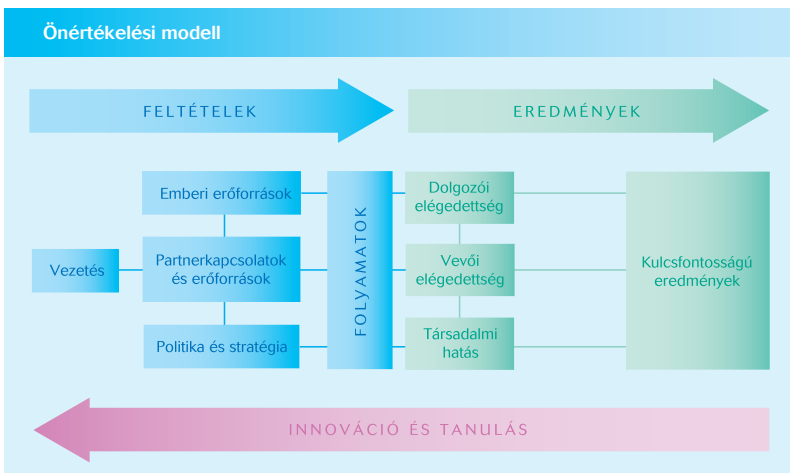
Önértékelési modell

FELTÉTELEK

EREDMÉNYEK

Vezetés

Emberi erőforrások

Partnerkapcsolatok és erőforrások

Politika és stratégia

FOLYAMATOK

Dolgozói elégedettség

Vevői elégedettség

Társadalmi hatás

Kulcsfontosságú eredmények

INNOVÁCIÓ ÉS TANULÁS